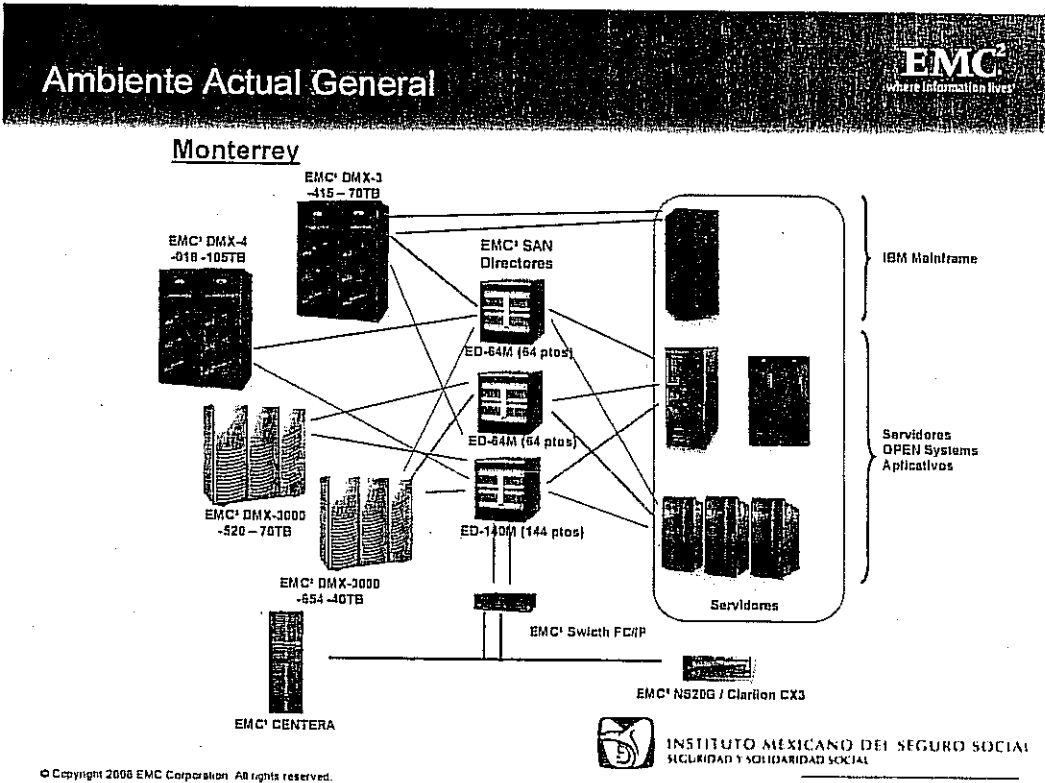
Ambiente Actual General

EMC²
where information lives

Monterrey

EMC² DMX-3
-415 – 70TB

EMC² DMX-4
-018 -105TB

EMC² SAN
Directores

ED-64M (64 ptos)

ED-64M (64 ptos)

ED-140M (144 ptos)

EMC² DMX-3000
-520 – 70TB

EMC² DMX-3000
-654 -40TB

IBM Mainframe

Servidores
OPEN Systems
Aplicativos

Servidores

EMC² Switch FC/IP

EMC² NS20G / Clariion CX3

EMC² CENTERA

INSTITUTO MEXICANO DEL SEGURO SOCIAL
SEGURIDAD Y SOLIDARIDAD SOCIAL

© Copyright 2008 EMC Corporation. All rights reserved.